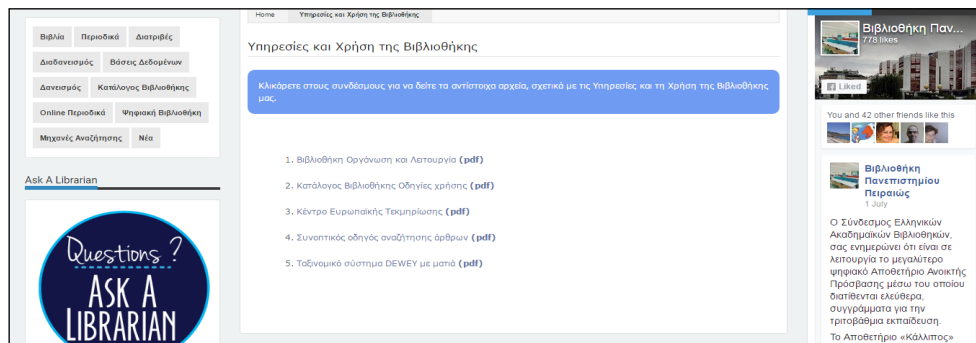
Βιβλία Περιοδικά Διατριβές
Διαδανεισμός Βάσεις Δεδομένων
Δανεισμός Κατάλογος Βιβλιοθήκης
Online Περιοδικά Ψηφιακή Βιβλιοθήκη
Μηχανές Αναζήτησης Νέα

Ask A Librarian

Questions ?
ASK A
LIBRARIAN

Home Υπηρεσίες και Χρήση της Βιβλιοθήκης

Υπηρεσίες και Χρήση της Βιβλιοθήκης

Κλικάρετε στους συνδέσμους για να δείτε τα αντίστοιχα αρχεία, σχετικά με τις Υπηρεσίες και τη Χρήση της Βιβλιοθήκης μας.

1. Βιβλιοθήκη Οργάνωση και Λειτουργία (pdf)
2. Κατάλογος Βιβλιοθήκης Οδηγίες χρήσης (pdf)
3. Κέντρο Ευρωπαϊκής Τεκμηρίωσης (pdf)
4. Συνοπτικός οδηγός αναζήτησης άρθρων (pdf)
5. Ταξινομικό σύστημα DEWEY με ματιά (pdf)

Βιβλιοθήκη Παν...
778 likes
Liked
You and 42 other friends like this

Βιβλιοθήκη Πανεπιστημίου Πειραιώς
1 July

Ο Σύνδεσμος Ελληνικών Ακαδημαϊκών Βιβλιοθηκών, σας ενημερώνει ότι είναι σε λειτουργία το μεγαλύτερο ψηφιακό Αποθετήριο Ανοικτής Πρόσβασης μέσω του οποίου διατίθενται ελεύθερα, συγγράμματα για την τριτοβάθμια εκπαίδευση.
Το Αποθετήριο «Κάλλιπος»